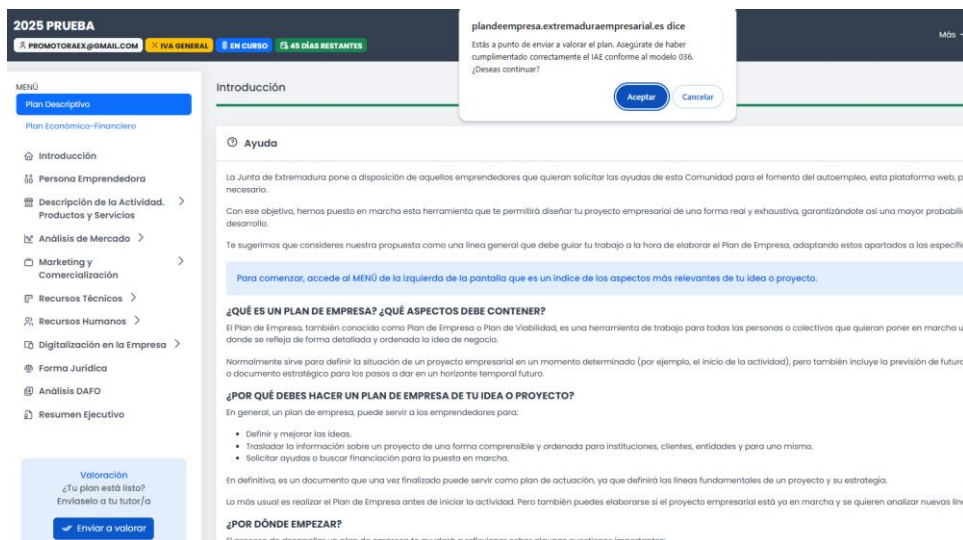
2025 PRUEBA
PROMOTORAEX@GMAIL.COM  IVA GENERAL  EN CURSO  45 DÍAS RESTANTES

plandeempresa.extremaduraempresarial.es dice
Estás a punto de enviar a valorar el plan. Asegúrate de haber cumplimentado correctamente el IAE conforme al modelo 036. ¿Deseas continuar?
Aceptar  Cancelar

Más

MENÚ
Plan Descriptivo
Plan Económico-Financiero
Introducción
Persona Emprendedora
Descripción de la Actividad. Productos y Servicios
Análisis de Mercado
Marketing y Comercialización
Recursos Técnicos
Recursos Humanos
Digitalización en la Empresa
Forma Jurídica
Análisis DAFO
Resumen Ejecutivo

Valoración
¿Tu plan está listo? Envíaselo a tu tutor/a
Enviar a valorar

Introducción

Ayuda

La Junta de Extremadura pone a disposición de aquellos emprendedores que quieran solicitar las ayudas de esta Comunidad para el fomento del autoempleo, esta plataforma web, p necesario.

Con ese objetivo, hemos puesto en marcha esta herramienta que te permitirá diseñar tu proyecto empresarial de una forma real y exhaustiva, garantizándote así una mayor probabili desarrollo.

Te sugerimos que consideres nuestra propuesta como una línea general que debe guiar tu trabajo a la hora de elaborar el Plan de Empresa, adaptando estos apartados a los específi

Para comenzar, accede al MENÚ de la izquierda de la pantalla que es un índice de los aspectos más relevantes de tu idea o proyecto.

¿QUÉ ES UN PLAN DE EMPRESA? ¿QUÉ ASPECTOS DEBE CONTENER?
El Plan de Empresa, también conocido como Plan de Empresa o Plan de Viabilidad, es una herramienta de trabajo para todas las personas o colectivos que quieran poner en marcha u donde se refleja de forma detallada y ordenada la idea de negocio.

Normalmente sirve para definir la situación de un proyecto empresarial en un momento determinado (por ejemplo, el inicio de la actividad), pero también incluye la previsión de futuro o documento estratégico para los pasos a dar en un horizonte temporal futuro.

¿POR QUÉ DEBES HACER UN PLAN DE EMPRESA DE TU IDEA O PROYECTO?
En general, un plan de empresa, puede servir a los emprendedores para:

• Definir y mejorar las ideas.
• Trasladar la información sobre un proyecto de una forma comprensible y ordenada para instituciones, clientes, entidades y para uno mismo.
• Solicitar ayudas o buscar financiación para la puesta en marcha.

En definitiva, es un documento que una vez finalizado puede servir como plan de actuación, ya que definirá las líneas fundamentales de un proyecto y su estrategia.

Lo más usual es realizar el Plan de Empresa antes de iniciar la actividad. Pero también puedes elaborarse si el proyecto empresarial está ya en marcha y se quieren analizar nuevas lín

¿POR DÓNDE EMPEZAR?
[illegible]